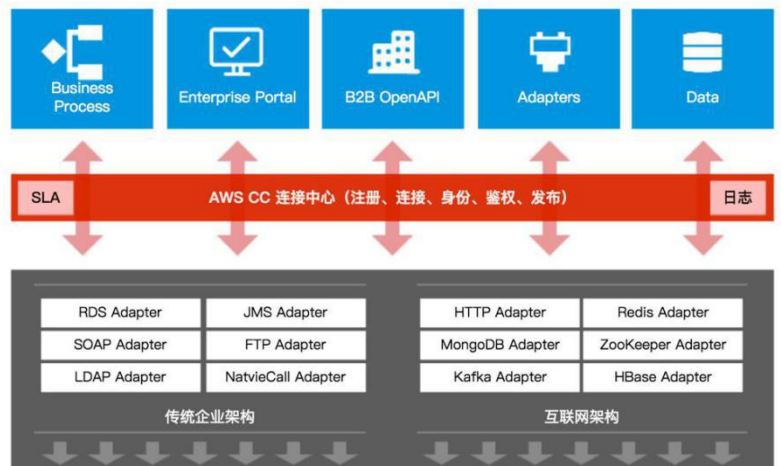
Business Process

Enterprise Portal

B2B OpenAPI

Adapters

Data

SLA

AWS CC 连接中心（注册、连接、身份、鉴权、发布）

日志

| RDS Adapter | JMS Adapter |
|---|---|
| SOAP Adapter | FTP Adapter |
| LDAP Adapter | NatvieCall Adapter |

传统企业架构

| HTTP Adapter | Redis Adapter |
|---|---|
| MongoDB Adapter | ZooKeeper Adapter |
| Kafka Adapter | HBase Adapter |

互联网架构